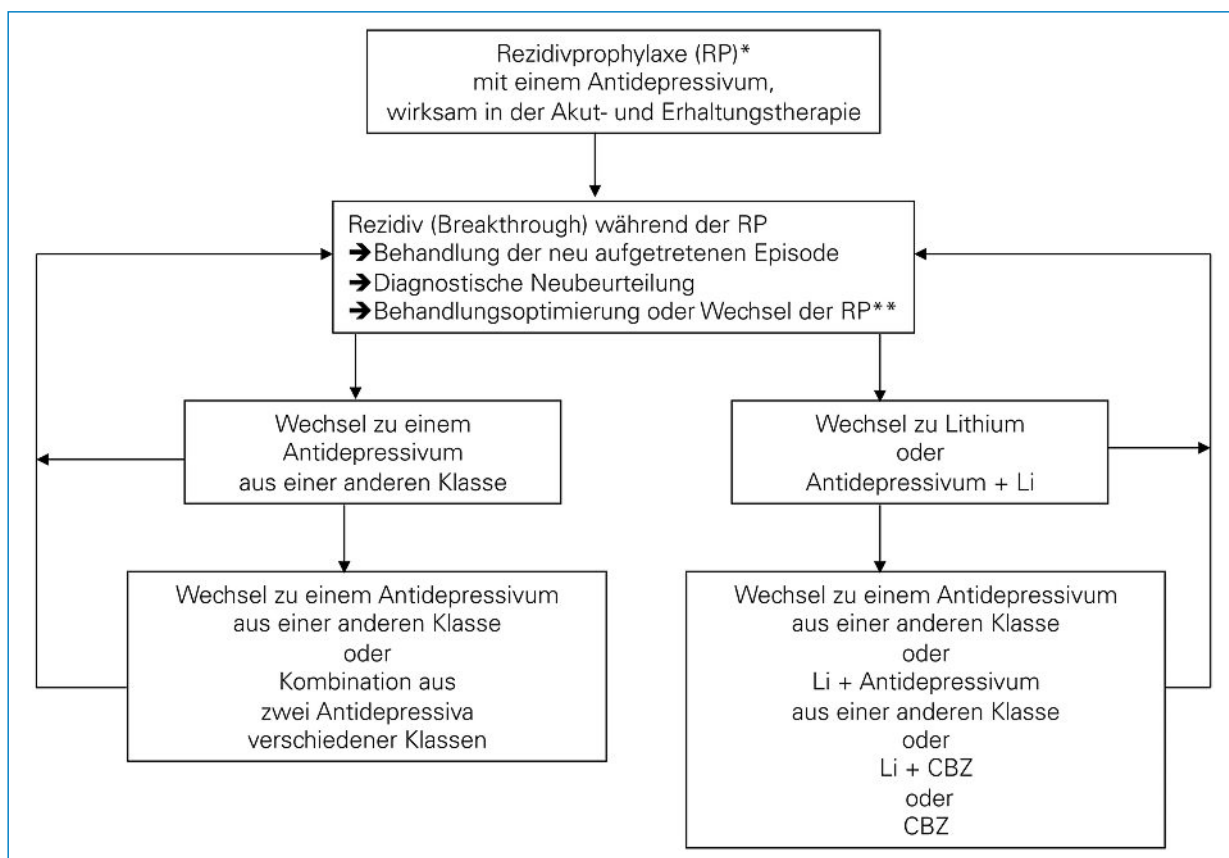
Rezidivprophylaxe (RP)*
mit einem Antidepressivum,
wirksam in der Akut- und Erhaltungstherapie

Rezidiv (Breakthrough) während der RP
➔Behandlung der neu aufgetretenen Episode
➔Diagnostische Neubeurteilung
➔Behandlungsoptimierung oder Wechsel der RP**

Wechsel zu einem
Antidepressivum
aus einer anderen Klasse

Wechsel zu einem Antidepressivum
aus einer anderen Klasse
oder
Kombination aus
zwei Antidepressiva
verschiedener Klassen

Wechsel zu Lithium
oder
Antidepressivum + Li

Wechsel zu einem Antidepressivum
aus einer anderen Klasse
oder
Li + Antidepressivum
aus einer anderen Klasse
oder
Li + CBZ
oder
CBZ